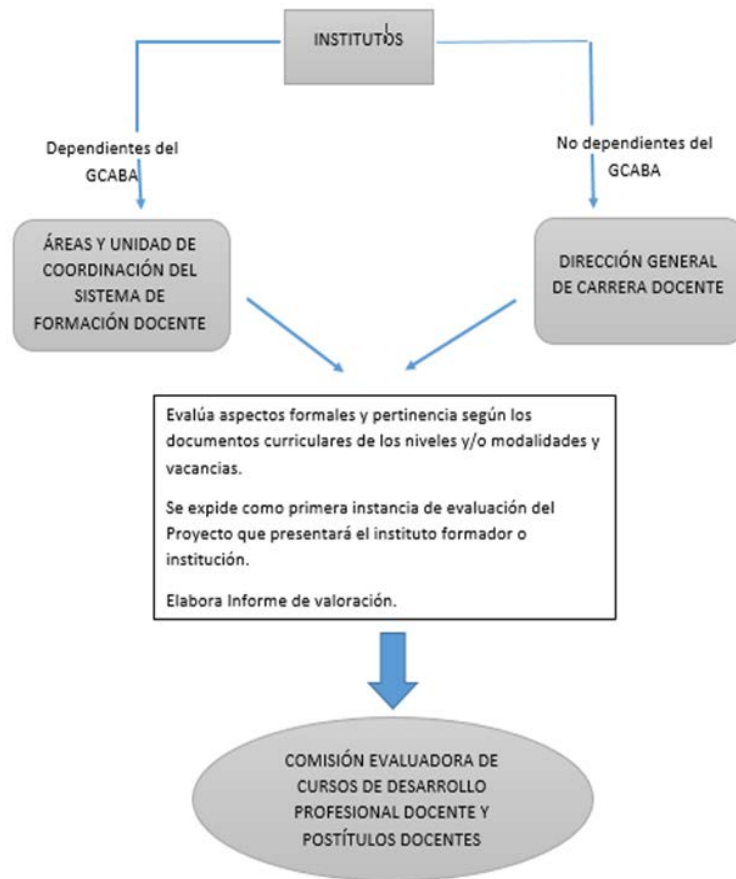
INSTITUTOS

Dependientes del GCABA

No dependientes del GCABA

ÁREAS Y UNIDAD DE COORDINACIÓN DEL SISTEMA DE FORMACIÓN DOCENTE

DIRECCIÓN GENERAL DE CARRERA DOCENTE

Evalúa aspectos formales y pertinencia según los documentos curriculares de los niveles y/o modalidades y vacancias.

Se expide como primera instancia de evaluación del Proyecto que presentará el instituto formador o institución.

Elabora Informe de valoración.

COMISIÓN EVALUADORA DE CURSOS DE DESARROLLO PROFESIONAL DOCENTE Y POSTÍTULOS DOCENTES